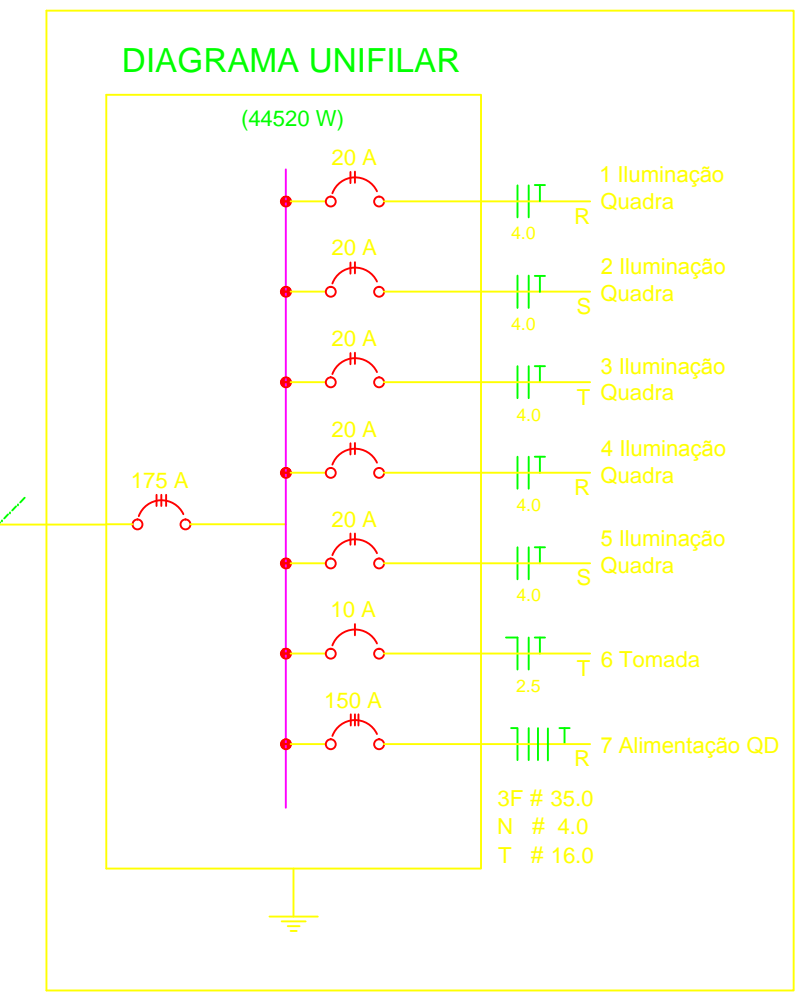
DIAGRAMA UNIFILAR

(44520 W)

175 A

20 A
T
4.0
R
1 Iluminação Quadra

20 A
T
4.0
S
2 Iluminação Quadra

20 A
T
4.0
T
3 Iluminação Quadra

20 A
T
4.0
R
4 Iluminação Quadra

20 A
T
4.0
S
5 Iluminação Quadra

10 A
T
2.5
T
6 Tomada

150 A
T
R
7 Alimentação QD

3F # 35.0
N # 4.0
T # 16.0